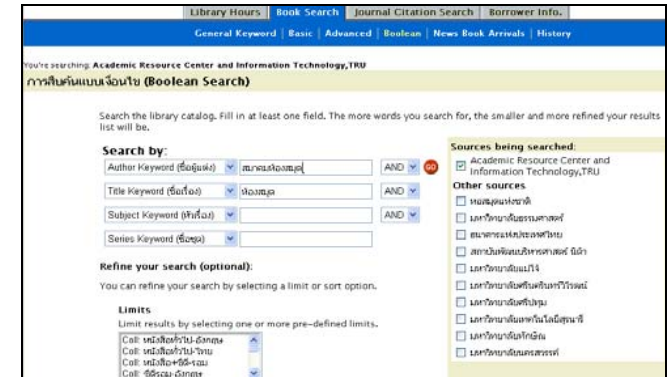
Library Hours | Book Search | Journal Citation Search | Borrower Info.

General Keyword | Basic | Advanced | Boolean | News Book Arrivals | History

You're searching: Academic Resource Center and Information Technology,TRU

การสืบค้นแบบเงื่อนไข (Boolean Search)

Search the library catalog. Fill in at least one field. The more words you search for, the smaller and more refined your results list will be.

Search by:

Author Keyword (ชื่อผู้แต่ง) | สมาคมห้องสมุด | AND | GO

Title Keyword (ชื่อเรื่อง) | ห้องสมุด | AND

Subject Keyword (หัวเรื่อง) | | AND

Series Keyword (ชื่อชุด) |

Refine your search (optional):

You can refine your search by selecting a limit or sort option.

Limits

Limit results by selecting one or more pre-defined limits.

Coll: หนังสือทั่วไป-อังกฤษ
Coll: หนังสือทั่วไป-ไทย
Coll: หนังสือ+ซีดี-รอม
Coll: ซีดีรอม-อังกฤษ

Sources being searched:

Academic Resource Center and Information Technology,TRU

Other sources

หอสมุดแห่งชาติ
มหาวิทยาลัยธรรมศาสตร์
ธนาคารแห่งประเทศไทย
สถาบันบัณฑิตพัฒนบริหารศาสตร์ นิด้า
มหาวิทยาลัยแม่โจ้
มหาวิทยาลัยศรีนครินทรวิโรฒ
มหาวิทยาลัยศรีปทุม
มหาวิทยาลัยเทคโนโลยีสุรนารี
มหาวิทยาลัยรังสิต
มหาวิทยาลัยนครสวรรค์